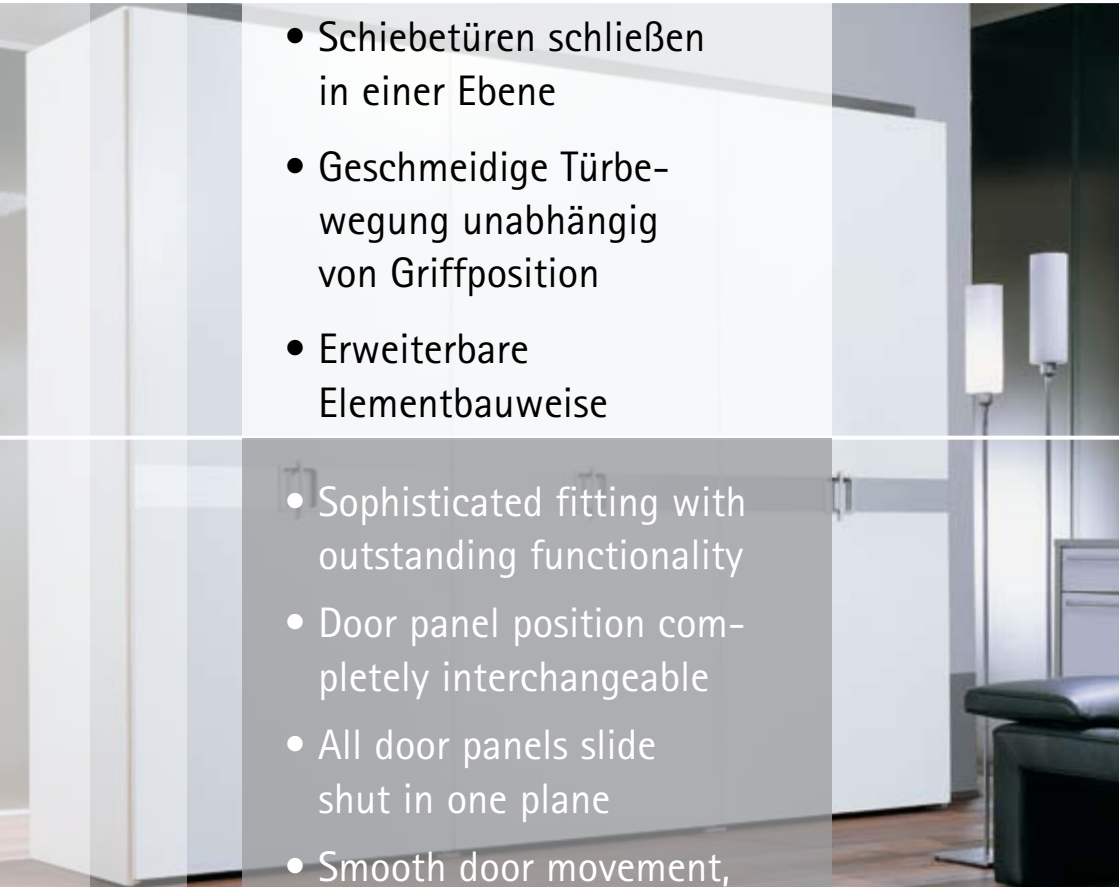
• Schiebetüren schließen in einer Ebene

• Geschmeidige Türbewegung unabhängig von Griffposition

• Erweiterbare Elementbauweise

• Sophisticated fitting with outstanding functionality

• Door panel position completely interchangeable

• All door panels slide shut in one plane

• Smooth door movement,